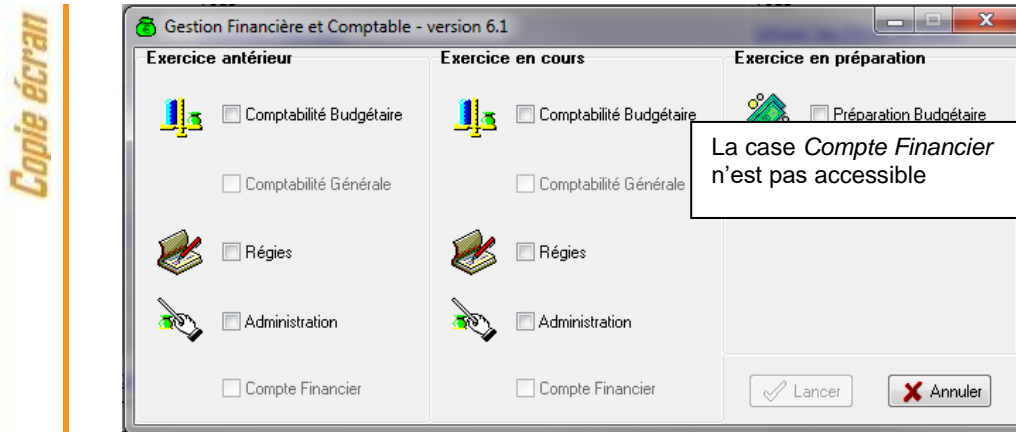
Copie écran

Gestion Financière et Comptable - version 6.1

Exercice antérieur

Comptabilité Budgétaire

Comptabilité Générale

Régies

Administration

Compte Financier

Exercice en cours

Comptabilité Budgétaire

Comptabilité Générale

Régies

Administration

Compte Financier

Exercice en préparation

Préparation Budgétaire

La case *Compte Financier* n'est pas accessible

Lancer

Annuler